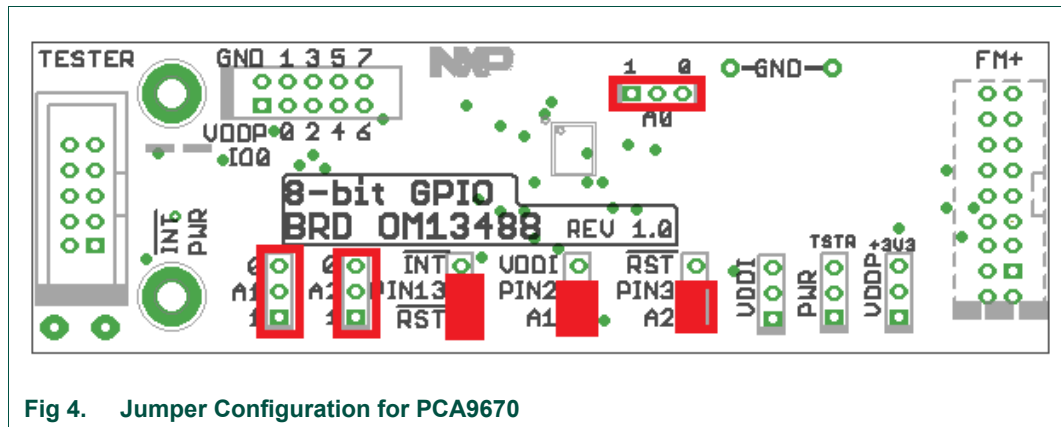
TESTER

GND 1 3 5 7

VDDP 0 2 4 6

IDD

NXP

1 0

A0

GND

FM+

8-bit GPIO

BRD OM13488 REV 1.0

INT PWR

0 A1 1

0 A2 1

INT PIN13 RST

VDDI PIN2 A1

RST PIN3 A2

VDDI

PWR

TSTA

VDDP

+3V3

Fig 4. Jumper Configuration for PCA9670